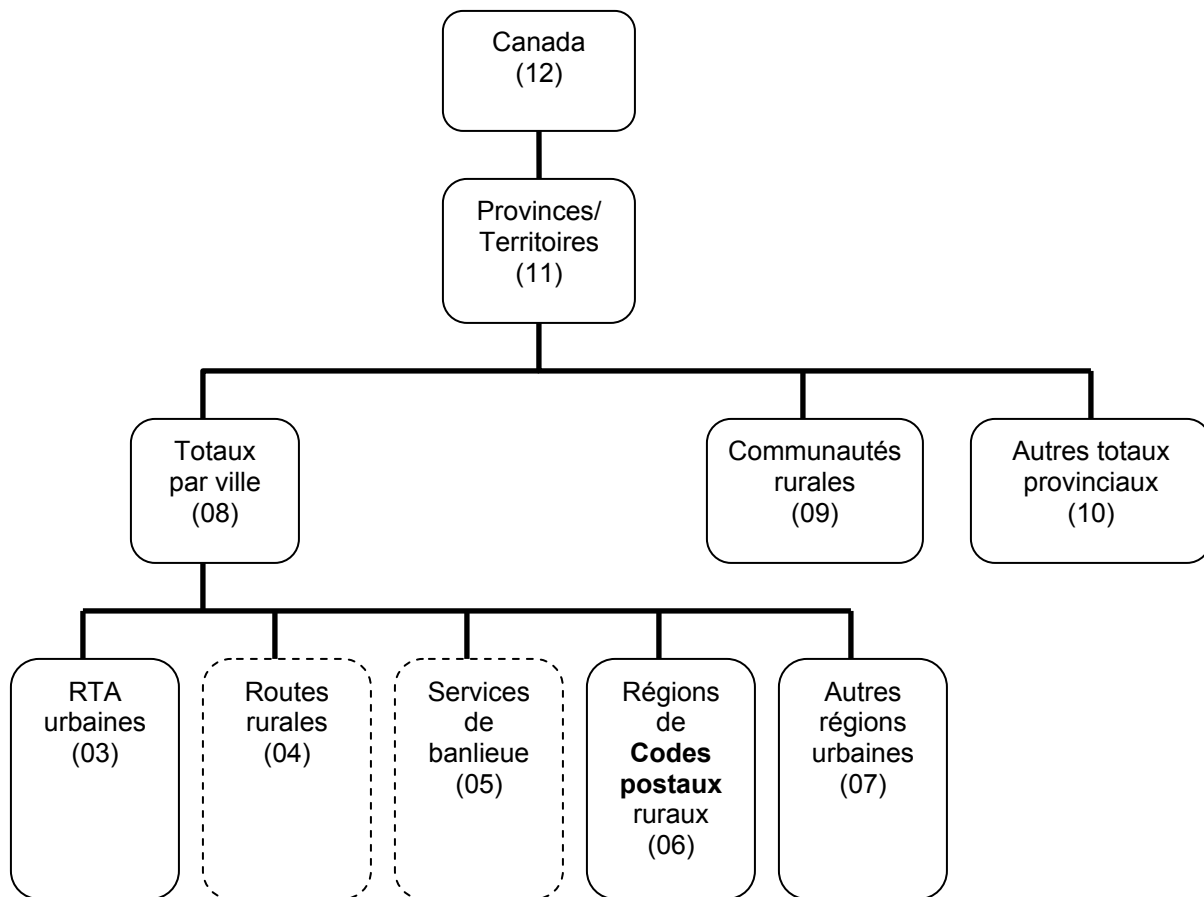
Canada
(12)

Provinces/
Territoires
(11)

Totaux
par ville
(08)

Communautés
rurales
(09)

Autres totaux
provinciaux
(10)

RTA
urbaines
(03)

Routes
rurales
(04)

Services
de
banlieue
(05)

Régions
de
**Codes**
**postaux**
ruraux
(06)

Autres
régions
urbaines
(07)